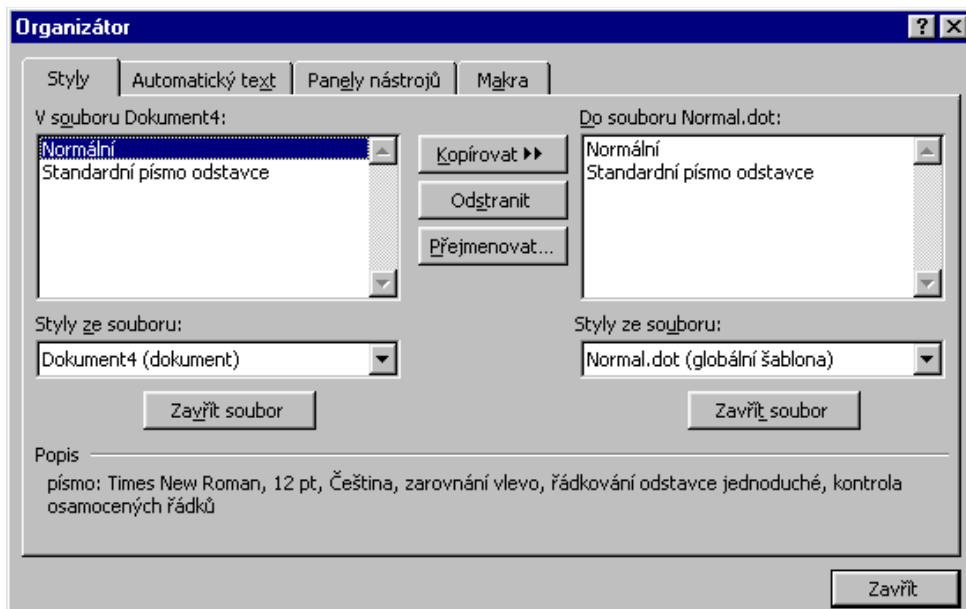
Organizátor

?

Styly | Automatický text | Panely nástrojů | Makra

V souboru Dokument4:

Normální
Standardní písmo odstavce

Kopírovat ▸▸

Odstranit

Přejmenovat...

Do souboru Normal.dot:

Normální
Standardní písmo odstavce

Styly ze souboru:

Dokument4 (dokument)

Styly ze souboru:

Normal.dot (globální šablona)

Zavřít soubor

Zavřít soubor

Popis

písmo: Times New Roman, 12 pt, Čeština, zarovnání vlevo, řádkování odstavce jednoduché, kontrola osamocených řádků

Zavřít